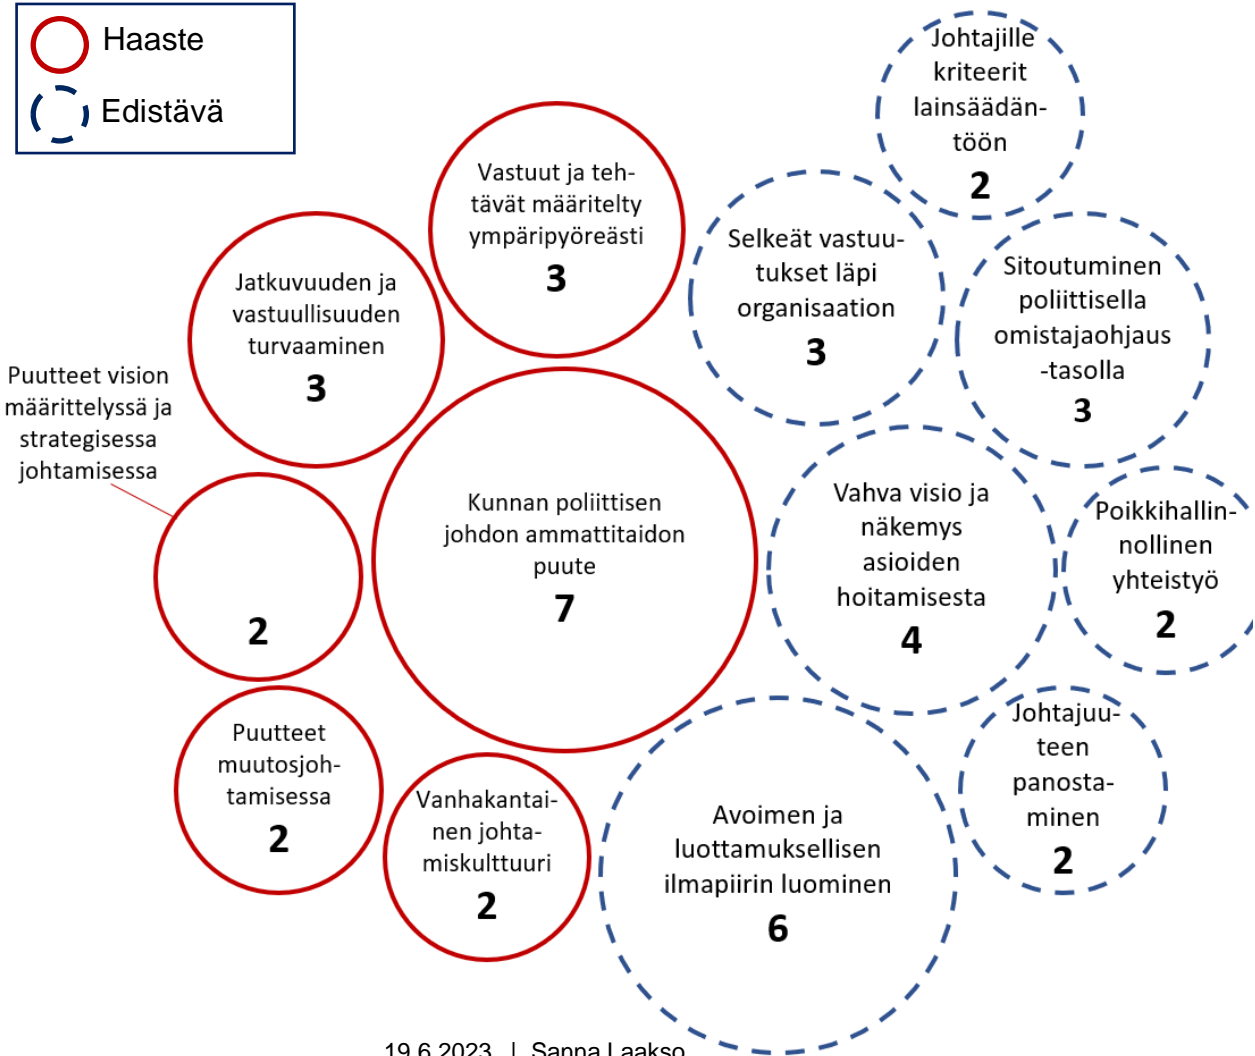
Haaste
Edistävä

Johtajille kriteerit lainsäädäntöön
2

Vastuut ja tehtävät määritelty ympäripyöreästi
3

Selkeät vastuutukset läpi organisaation
3

Sitoutuminen poliittisella omistajaohjaus -tasolla
3

Jatkuvuuden ja vastuullisuuden turvaaminen
3

Puutteet vision määrittelyssä ja strategisessa johtamisessa

2

Kunnan poliittisen johdon ammattitaidon puute
7

Vahva visio ja näkemys asioiden hoitamisesta
4

Poikkihallinnollinen yhteistyö
2

Johtajuuteen panostaminen
2

Puutteet muutosjohtamisessa
2

Vanhakantainen johtamiskulttuuri
2

Avoimen ja luottamuksellisen ilmapiirin luominen
6

19.6.2023 | Sanna Laakso